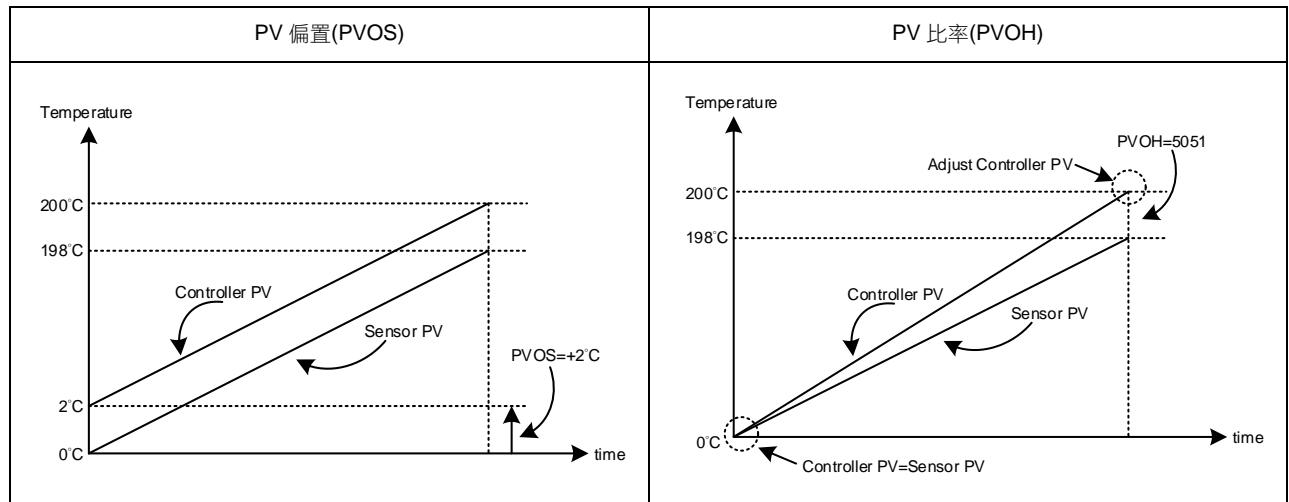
| PV 偏置(PVOS) | PV 比率(PVOH) |
|---|---|
| Temperature<br>200˚C<br>198˚C<br>Controller PV<br>Sensor PV<br>PVOS=+2˚C<br>2˚C<br>0˚C<br>time | Temperature<br>PVOH=5051<br>Adjust Controller PV<br>200˚C<br>198˚C<br>Controller PV<br>Sensor PV<br>0˚C<br>time<br>Controller PV=Sensor PV |